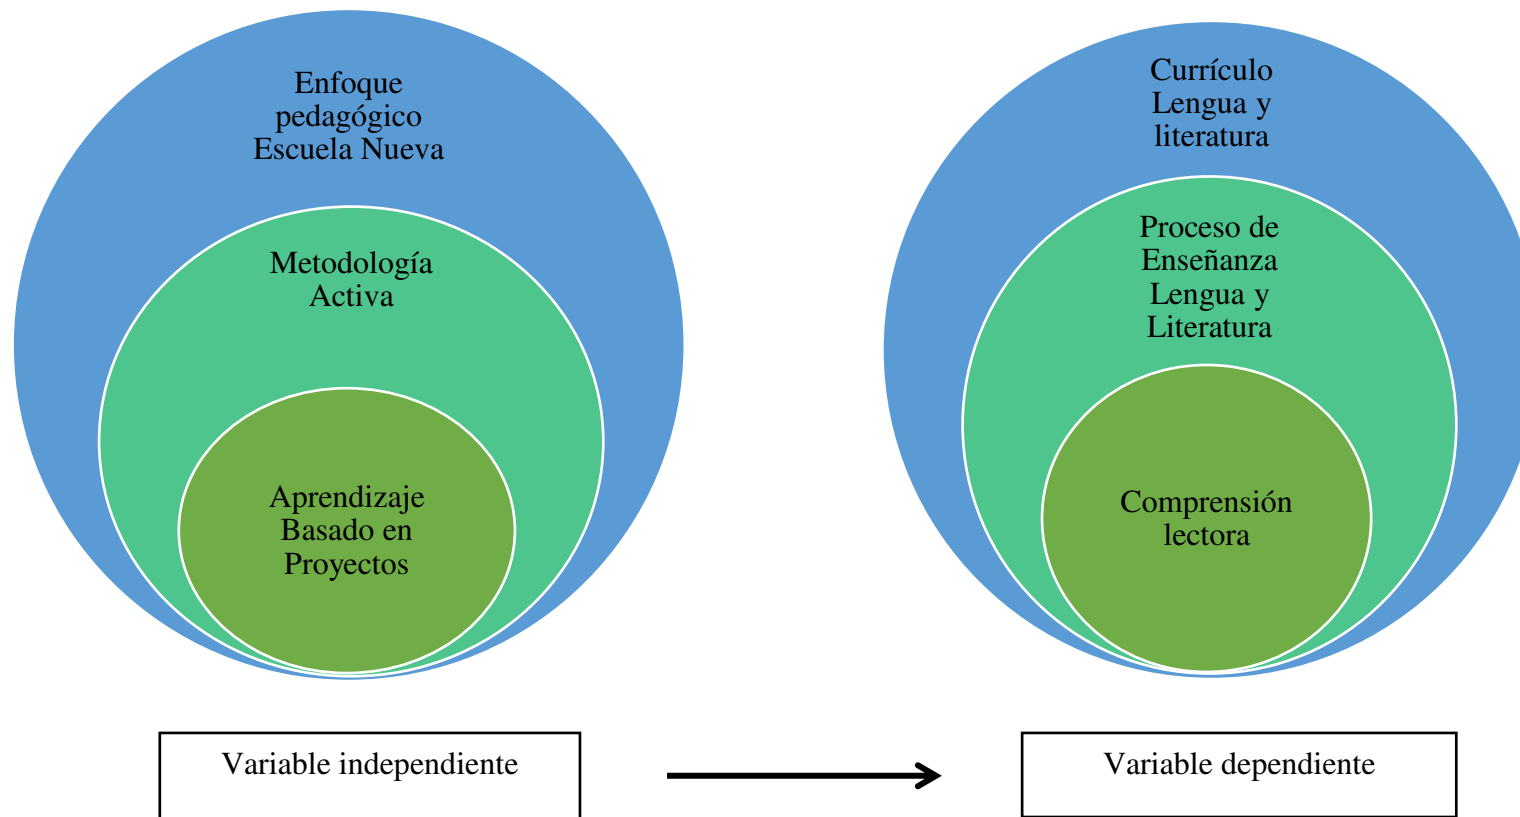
Enfoque pedagógico Escuela Nueva

Metodología Activa

Aprendizaje Basado en Proyectos

Currículo Lengua y literatura

Proceso de Enseñanza Lengua y Literatura

Comprensión lectora

Variable independiente

Variable dependiente